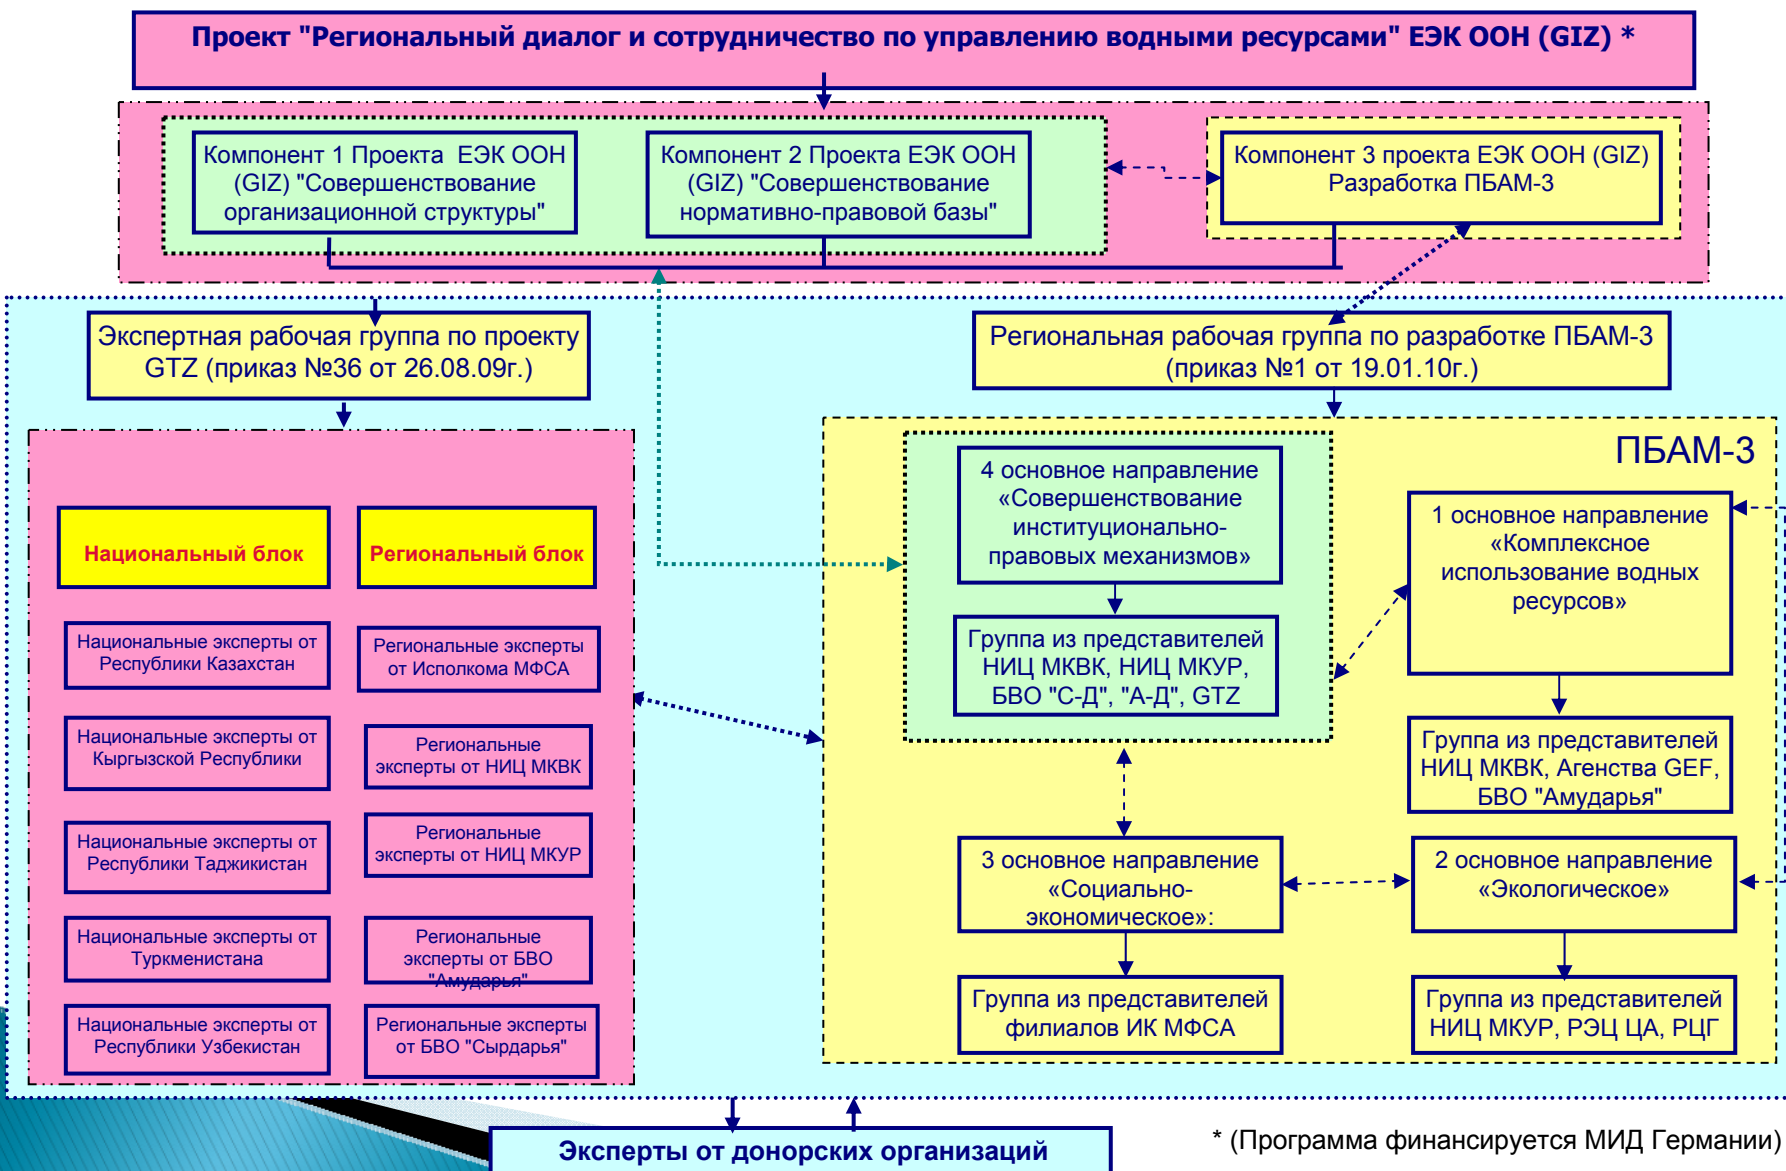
Проект "Региональный диалог и сотрудничество по управлению водными ресурсами" ЕЭК ООН (GIZ) *

Компонент 1 Проекта ЕЭК ООН (GIZ) "Совершенствование организационной структуры"

Компонент 2 Проекта ЕЭК ООН (GIZ) "Совершенствование нормативно-правовой базы"

Компонент 3 проекта ЕЭК ООН (GIZ) Разработка ПБАМ-3

Экспертная рабочая группа по проекту GTZ (приказ №36 от 26.08.09г.)

Региональная рабочая группа по разработке ПБАМ-3 (приказ №1 от 19.01.10г.)

ПБАМ-3

Национальный блок

Региональный блок

Национальные эксперты от Республики Казахстан

Региональные эксперты от Исполкома МФСА

Национальные эксперты от Кыргызской Республики

Региональные эксперты от НИЦ МКВК

Национальные эксперты от Республики Таджикистан

Региональные эксперты от НИЦ МКУР

Национальные эксперты от Туркменистана

Региональные эксперты от БВО "Амударья"

Национальные эксперты от Республики Узбекистан

Региональные эксперты от БВО "Сырдарья"

4 основное направление «Совершенствование институционально-правовых механизмов»

Группа из представителей НИЦ МКВК, НИЦ МКУР, БВО "С-Д", "А-Д", GTZ

1 основное направление «Комплексное использование водных ресурсов»

Группа из представителей НИЦ МКВК, Агенства GEF, БВО "Амударья"

3 основное направление «Социально-экономическое»:

2 основное направление «Экологическое»

Группа из представителей филиалов ИК МФСА

Группа из представителей НИЦ МКУР, РЭЦ ЦА, РЦГ

Эксперты от донорских организаций

* (Программа финансируется МИД Германии)